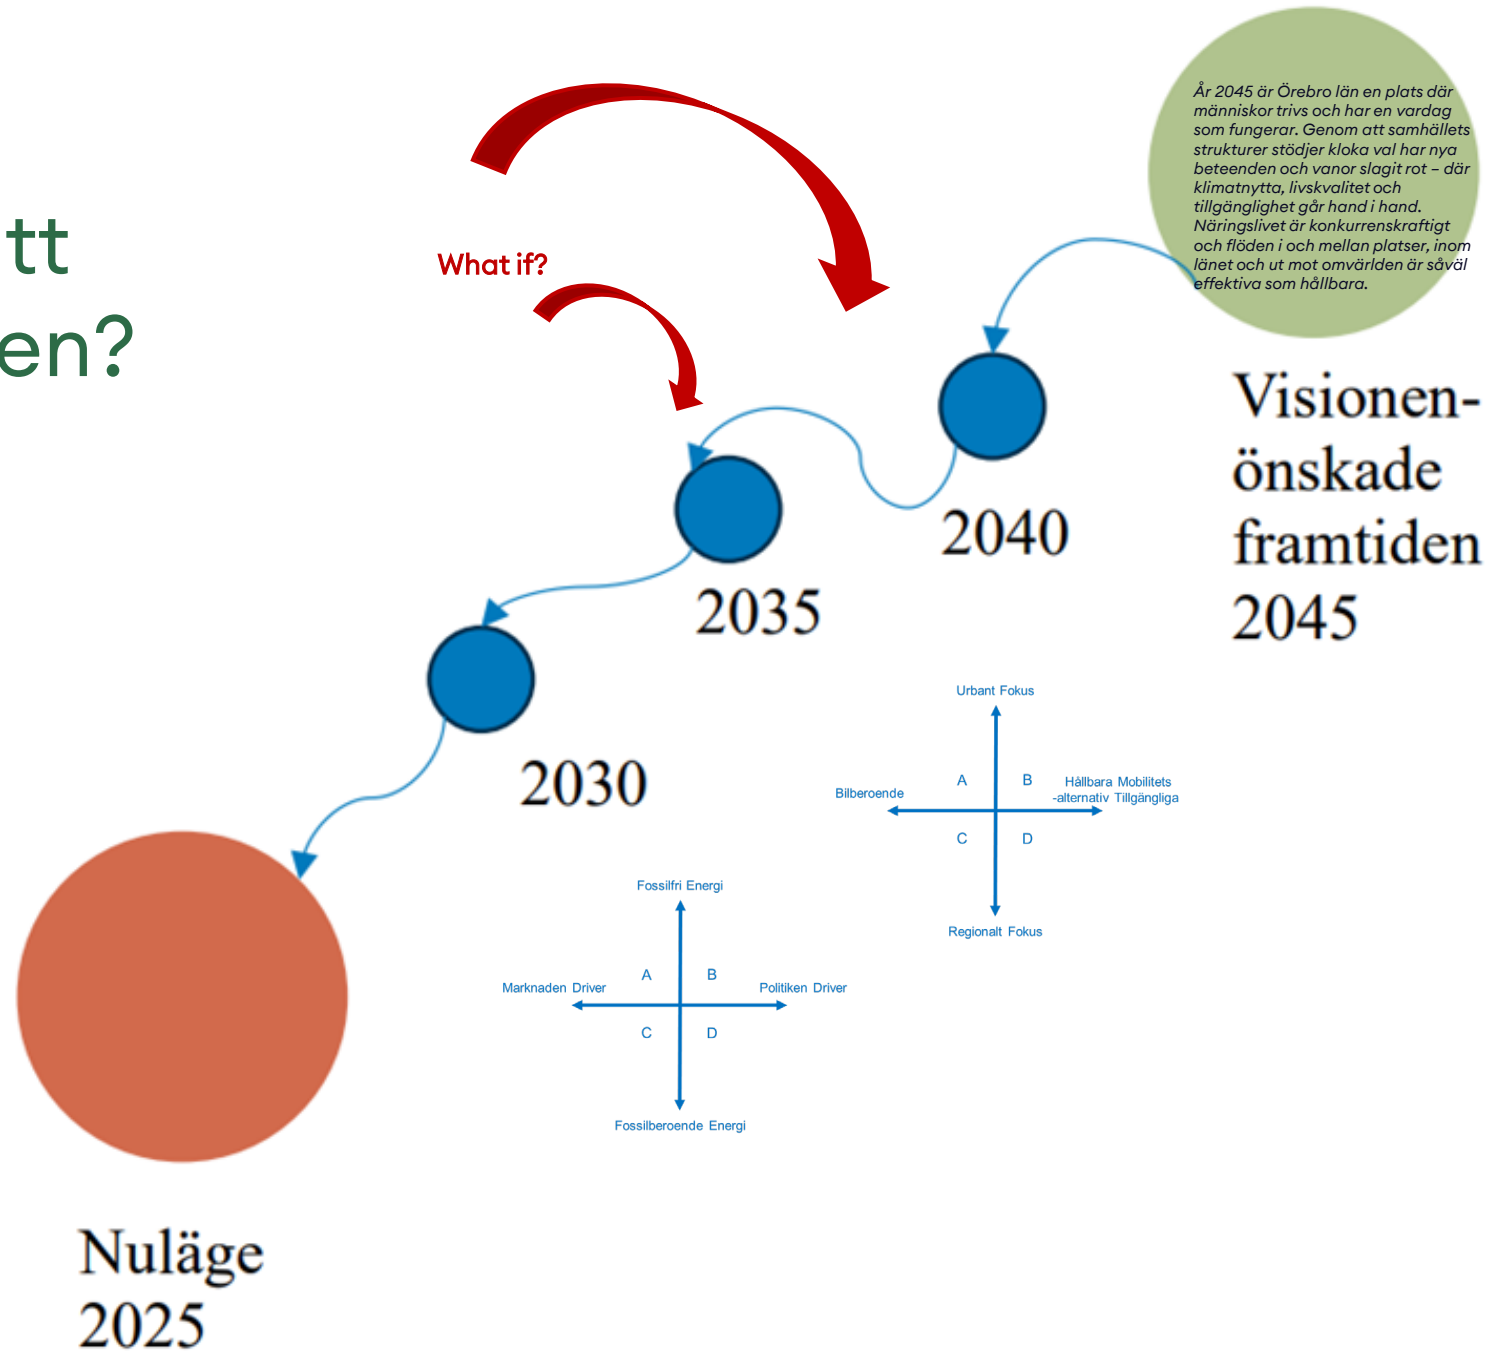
tt
en?

År 2045 är Örebro län en plats där människor trivs och har en vardag som fungerar. Genom att samhällets strukturer stödjer kloka val har nya beteenden och vanor slagit rot – där klimatnytta, livskvalitet och tillgänglighet går hand i hand. Näringslivet är konkurrenskraftigt och flöden i och mellan platser, inom länet och ut mot omvärlden är såväl effektiva som hållbara.

What if?

Visionen-önskade framtiden 2045

2040

2035

2030

Urbant Fokus
A
B
Bilberoende
Hållbara Mobilitets -alternativ Tillgängliga
C
D
Regionalt Fokus

Fossilfri Energi
A
B
Marknaden Driver
Politiken Driver
C
D
Fossilberoende Energi

Nuläge 2025